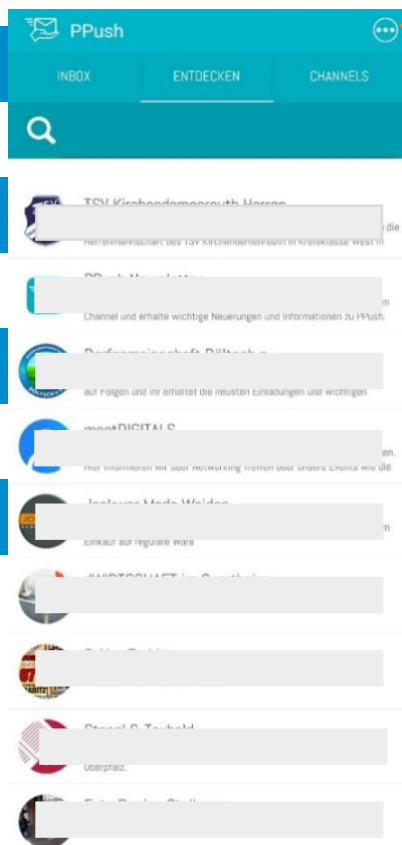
PPush

INBOX

ENTDECKEN

CHANNELS

TSV Kirchendemenreuth Herren
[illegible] die
Herrenmannschaft des TSV Kirchendemenreuth in Kreisklasse West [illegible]

PPush Newsletter
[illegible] m
Channel und erhalte wichtige Neuerungen und Informationen zu PPush.

Dorfgemeinschaft Döltsch e.
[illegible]
auf Folgen und ihr erhaltet die neusten Einladungen und wichtigen

meetDIGITALS
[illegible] en.
Hier informiert wir über Networking Treffen oder unsere Events wie die

Jeans und Mode Weiden
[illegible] m
Einkauf auf reguläre Ware

WIRTSCHAFT im Sanitheim
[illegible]

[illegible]
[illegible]

Stangl & Taubald
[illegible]
Oberpfalz.

Foto Design Stell
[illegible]